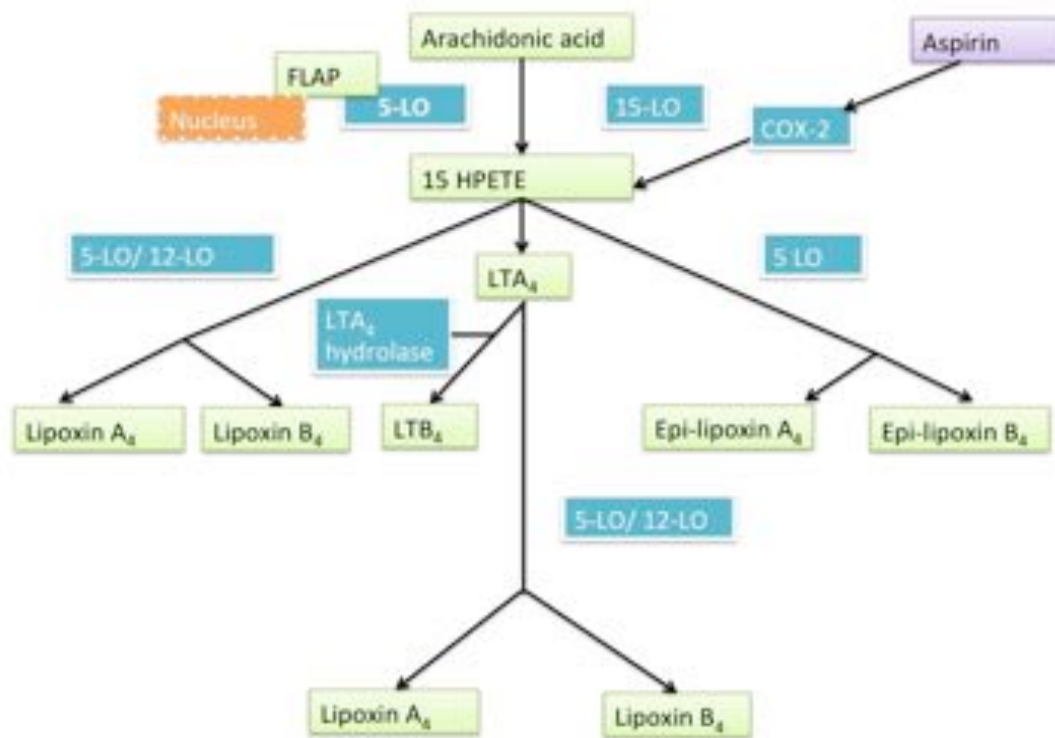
Arachidonic acid

Aspirin

FLAP

Nucleus

5-LO

15-LO

COX-2

15 HPETE

5-LO/ 12-LO

$LTA_4$

5 LO

$LTA_4$ hydrolase

Lipoxin $A_4$

Lipoxin $B_4$

$LTB_4$

Epi-lipoxin $A_4$

Epi-lipoxin $B_4$

5-LO/ 12-LO

Lipoxin $A_4$

Lipoxin $B_4$